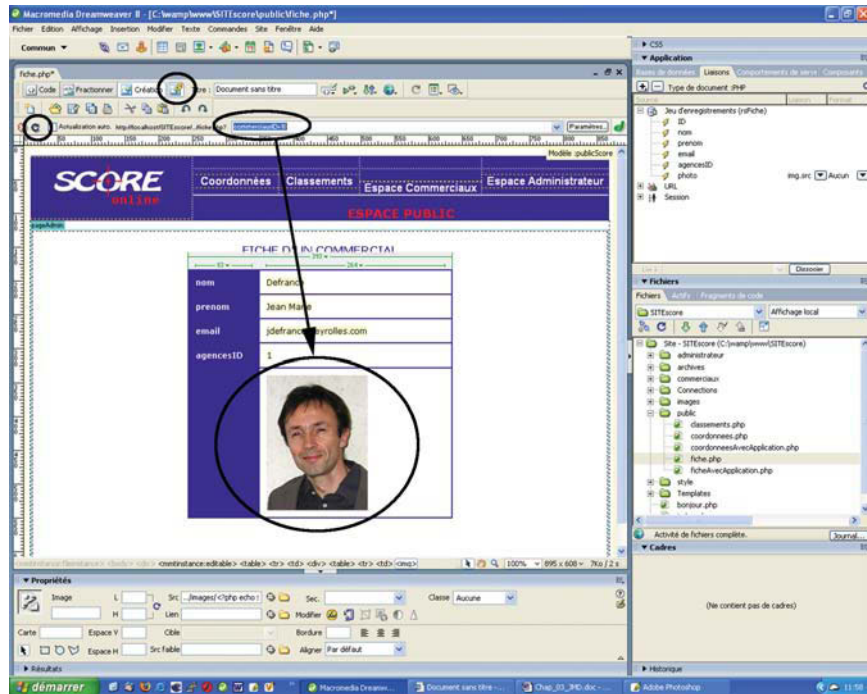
Macromedia Dreamweaver 8 - [C:\wamp\www\SITEscore\public\fiche.php*]

Fichier Edition Affichage Insertion Modifier Texte Commandes Site Fenêtre Aide

Commun ▼

fiche.php*

Code Fractionner Création Titre : Document sans titre

Actualisation auto. http://localhost/SITEscore/public/fiche.php? commercauxID=1 Paramètres...

Modèle :publicScore

SCORE online

Coordonnées | Classements | Espace Commerciaux | Espace Administrateur

ESPACE PUBLIC

corpsAdmin

FICHE D'UN COMMERCIAL

| nom | Defrance |
|---|---|
| prenom | Jean Marie |
| email | jdefrance@eyrolles.com |
| agencesID | 1 |

<mmtinstance:editable> <table> <tr> <td> <div> <table> <tr> <td> <img>

100% 895 x 608 7Ko / 2 s

▼ Propriétés

Image L Src ../images/<?php echo Sec. Classe Aucune

H Lien Modifier

Carte Espace V Cible Bordure

Espace H Src faible Aligner Par défaut

▶ Résultats

▶ CSS

▼ Application

Bases de données Liaisons Comportements de serveur Composants

Type de document :PHP

Source Liaison Format

Jeu d'enregistrements (rsFiche)

ID

nom

prenom

email

agencesID

photo img.src Aucun

URL

Session

Dissocier

▼ Fichiers

Fichiers Actifs Fragments de code

SITEscore Affichage local

Site - SITEscore (C:\wamp\www\SITEscore)

administrateur

archives

commerciaux

Connections

images

public

classements.php

coordonnees.php

coordonneesAvecApplication.php

fiche.php

ficheAvecApplication.php

style

Templates

bonjour.php

Activité de fichiers complète. Journal...

▼ Cadres

(Ne contient pas de cadres)

▶ Historique

démarrer Macromedia Dreamw... Document sans titre -... Chap_03_IMD.doc -... Adobe Photoshop 11:50